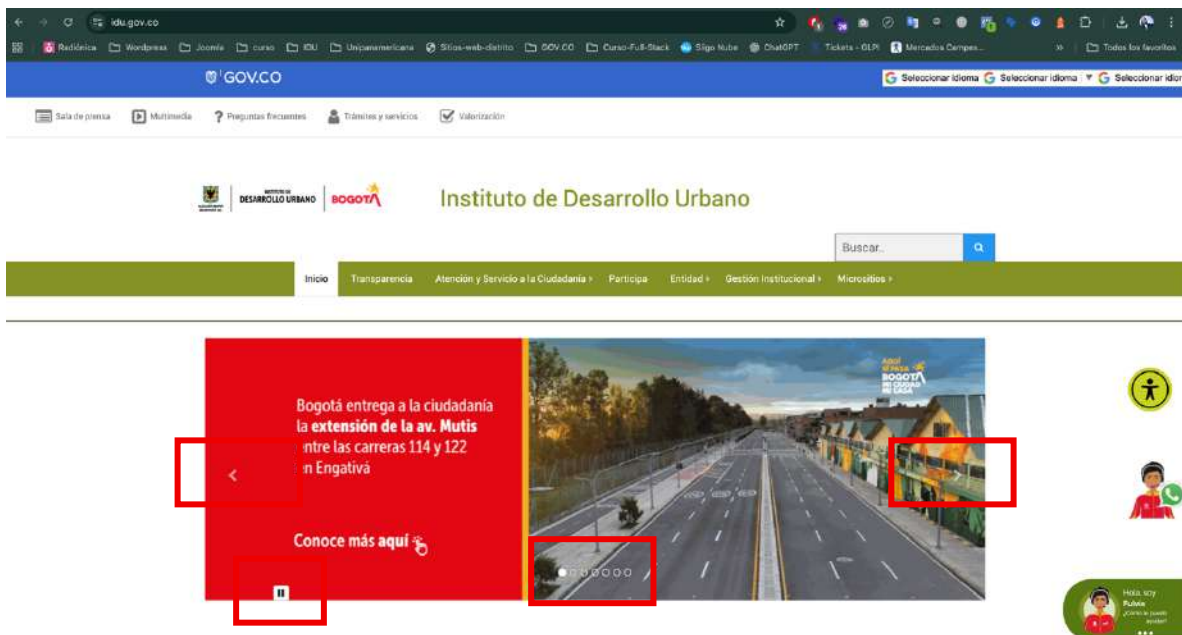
idu.gov.co

Radiónica Wordpress Joomla curso IDU Unipanamericana Sitios-web-distrito GOV.CO Curso-Full-Stack Sigo Nube ChatGPT Tickets - GLPI Mercados Campes... Todos los favoritos

GOV.CO

Seleccionar idioma Seleccionar idioma Seleccionar idior

Sala de prensa Multimedia Preguntas frecuentes Trámites y servicios Valorización

DESARROLLO URBANO BOGOTÁ

Instituto de Desarrollo Urbano

Buscar..

Inicio Transparencia Atención y Servicio a la Ciudadanía › Participa Entidad › Gestión Institucional › Micrositios ›

Bogotá entrega a la ciudadanía la **extensión de la av. Mutis** entre las carreras 114 y 122 en Engativá

Conoce más **aquí**

Aquí se pasa BOGOTÁ MI CIUDAD MI CASA

Hola, soy Fulvia ¿Como te puedo ayudar?